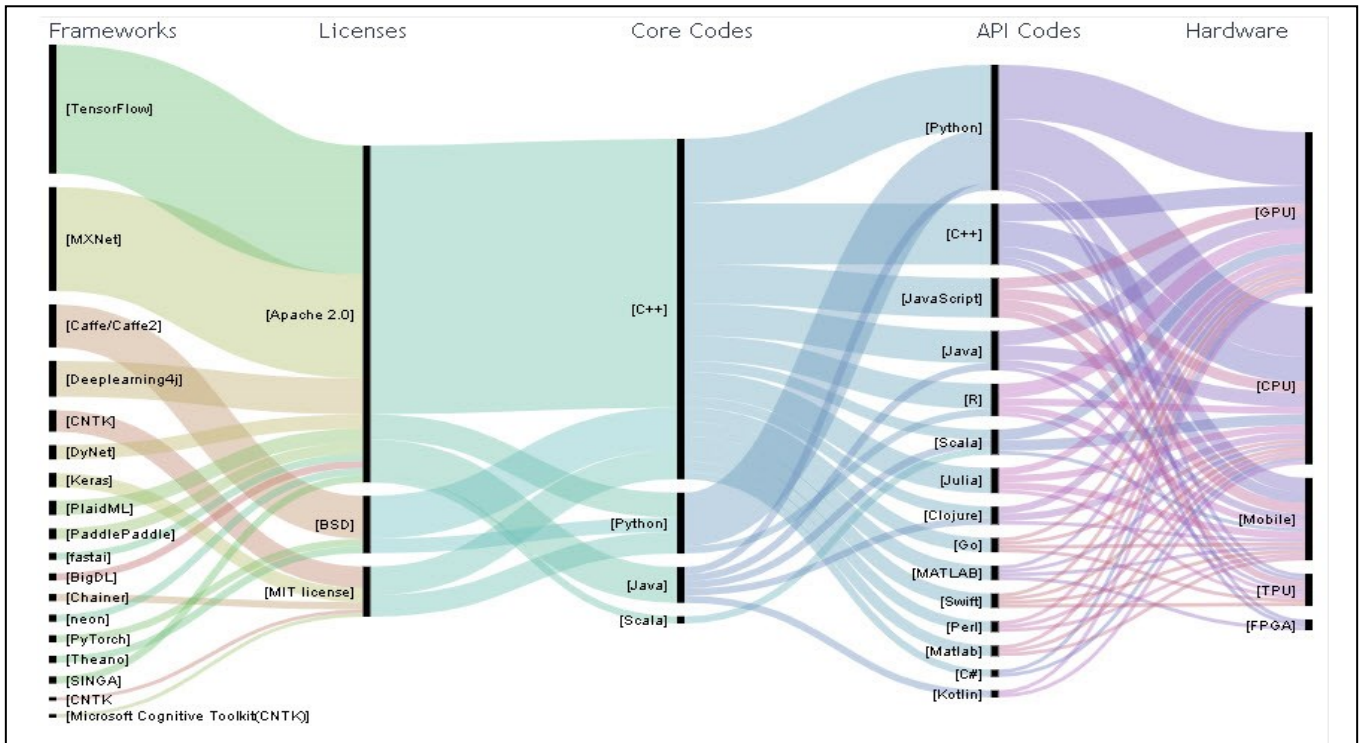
Frameworks
Licenses
Core Codes
API Codes
Hardware

[TensorFlow]
[MXNet]
[Caffe/Caffe2]
[Deeplearning4j]
[CNTK]
[DyNet]
[Keras]
[PlaidML]
[PaddlePaddle]
[fastai]
[BigDL]
[Chainer]
[neon]
[PyTorch]
[Theano]
[SINGA]
[CNTK
[Microsoft Cognitive Toolkit(CNTK)]

[Apache 2.0]
[BSD]
[MIT license]

[C++]
[Python]
[Java]
[Scala]

[Python]
[C++]
[JavaScript]
[Java]
[R]
[Scala]
[Julia]
[Clojure]
[Go]
[MATLAB]
[Swift]
[Perl]
[Matlab]
[C#]
[Kotlin]

[GPU]
[CPU]
[Mobile]
[TPU]
[FPGA]